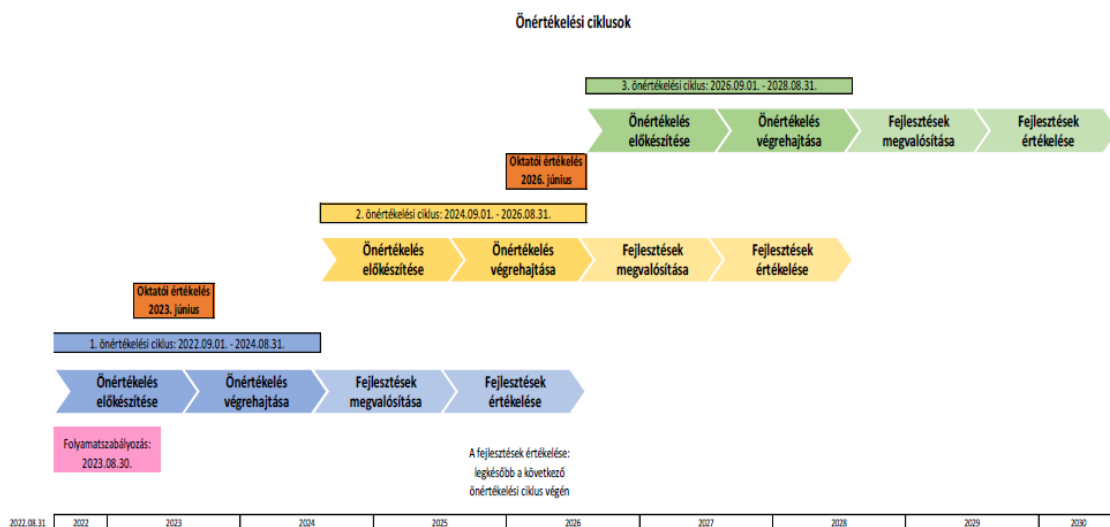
Önértékelési ciklusok

3. önértékelési ciklus: 2026.09.01. - 2028.08.31.

Önértékelés előkészítése

Önértékelés végrehajtása

Fejlesztések megvalósítása

Fejlesztések értékelése

Oktatói értékelés 2026. június

2. önértékelési ciklus: 2024.09.01. - 2026.08.31.

Önértékelés előkészítése

Önértékelés végrehajtása

Fejlesztések megvalósítása

Fejlesztések értékelése

Oktatói értékelés 2023. június

1. önértékelési ciklus: 2022.09.01. - 2024.08.31.

Önértékelés előkészítése

Önértékelés végrehajtása

Fejlesztések megvalósítása

Fejlesztések értékelése

Folyamatszabályozás: 2023.08.30.

A fejlesztések értékelése: legkésőbb a következő önértékelési ciklus végén

2022.08.31 | 2022 | 2023 | 2024 | 2025 | 2026 | 2027 | 2028 | 2029 | 2030